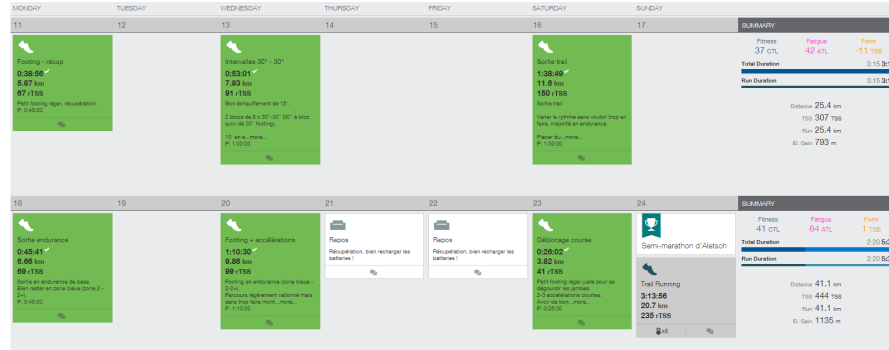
MONDAY TUESDAY WEDNESDAY THURSDAY FRIDAY SATURDAY SUNDAY

11 12 13 14 15 16 17

SUMMARY

Footing - récup
0:38:56
5.87 km
67 rTSS
Petit footing léger, récupération.
P: 0:45:00

Intervalles 30" - 30"
0:53:01
7.93 km
91 rTSS
Bon échauffement de 15'.
2 blocs de 8 x 30"-30" (30" à bloc suivi de 30" footing).
10' en e...more...
P: 1:00:00

Sortie trail
1:38:49
11.6 km
150 rTSS
Sortie trail.
Varier le rythme sans vouloir trop en faire, majorité en endurance.
Placer du...more...
P: 1:30:00

Fitness 37 CTL
Fatigue 42 ATL
Form -11 TSB
Total Duration 3:15 3:1
Run Duration 3:15 3:1
Distance 25.4 km
TSS 307 TSS
Run 25.4 km
El. Gain 793 m

18 19 20 21 22 23 24

SUMMARY

Sortie endurance
0:45:41
6.66 km
69 rTSS
Sortie en endurance de base. Bien rester en zone bleue (zone 2 - 3+).
P: 0:45:00

Footing + accélérations
1:10:30
9.86 km
99 rTSS
Footing en endurance (zone bleue - 2-2+).
Parcours légèrement vallonné mais sans trop faire mont...more...
P: 1:10:00

Repos
Récupération, bien recharger les batteries !

Repos
Récupération, bien recharger les batteries !

Déblocage course
0:26:03
3.82 km
41 rTSS
Petit footing léger juste pour se dégourdir les jambes.
2-3 accélérations courtes.
Avoir de bon...more...
P: 0:25:00

Semi-marathon d'Aletsch

Trail Running
3:13:56
20.7 km
235 rTSS
x6

Fitness 41 CTL
Fatigue 64 ATL
Form 1 TSB
Total Duration 2:20 5:
Run Duration 2:20 5:
Distance 41.1 km
TSS 444 TSS
Run 41.1 km
El. Gain 1135 m